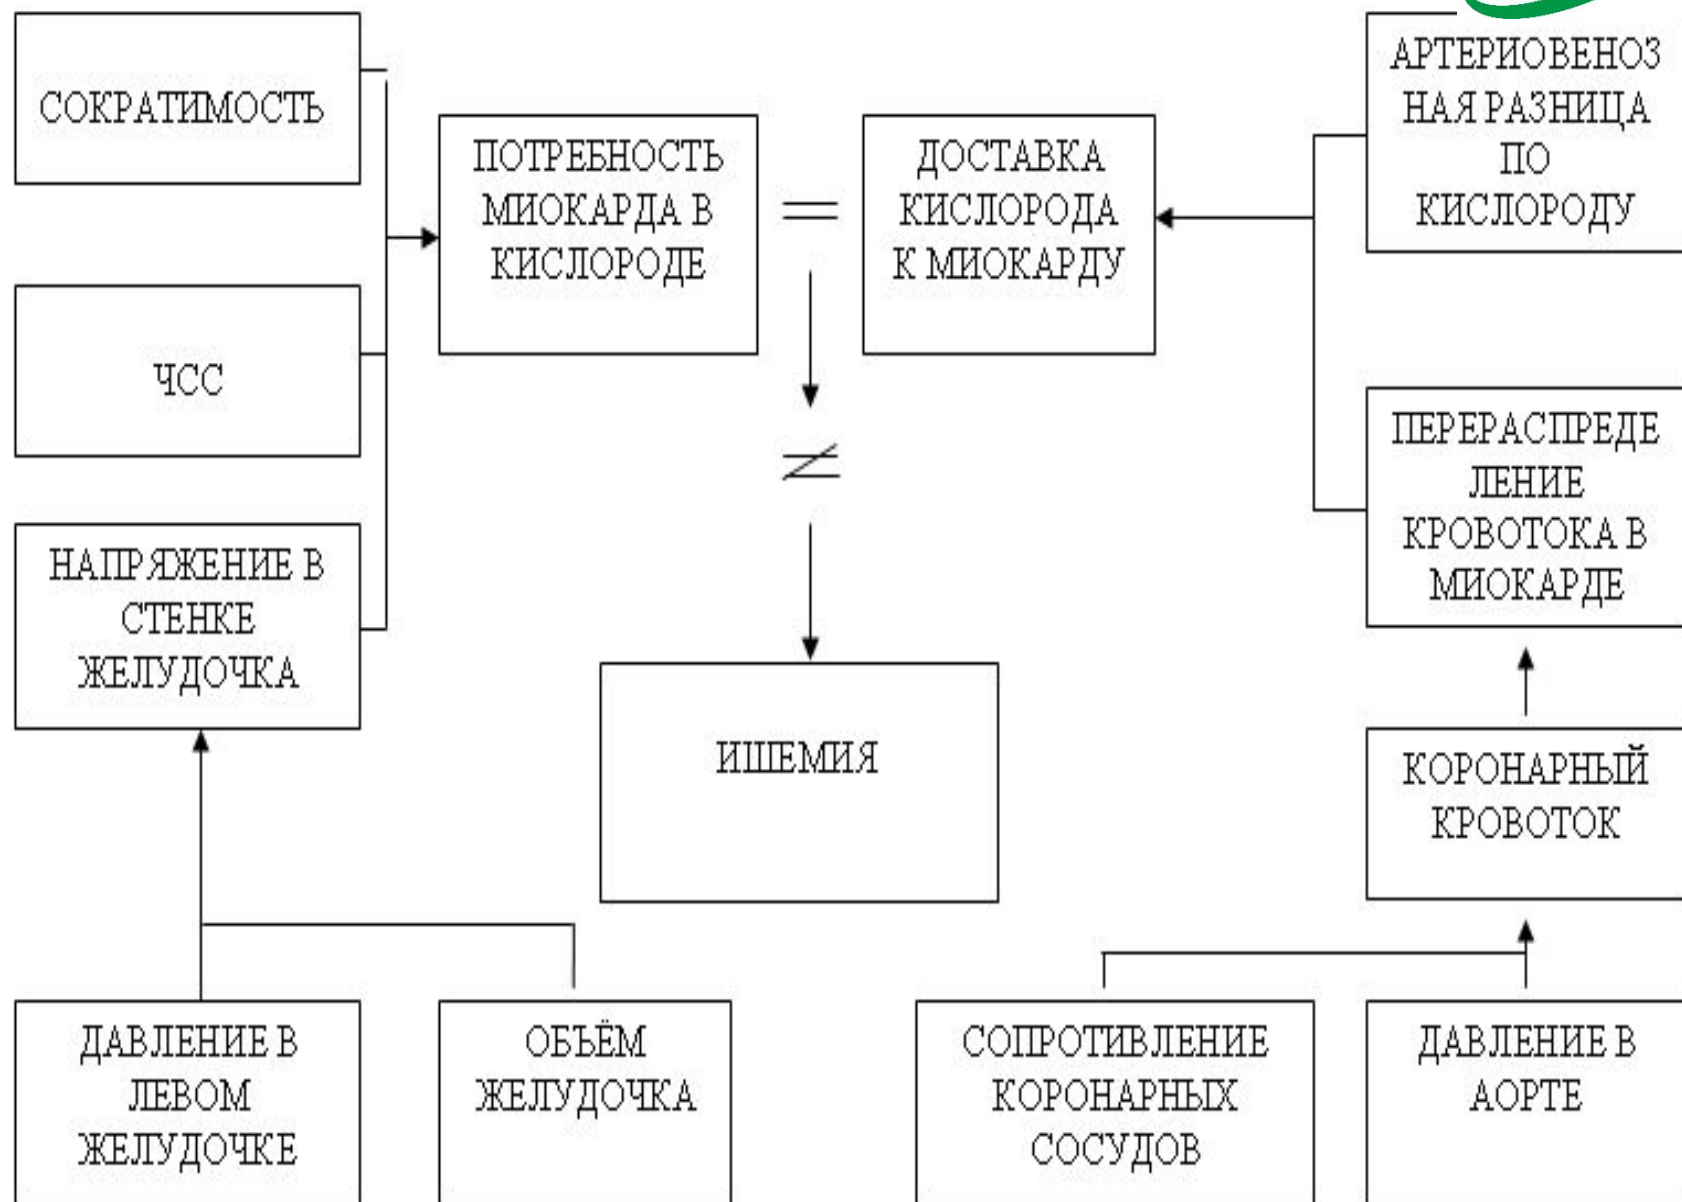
СОКРАТИМОСТЬ

ЧСС

НАПРЯЖЕНИЕ В СТЕНКЕ ЖЕЛУДОЧКА

ПОТРЕБНОСТЬ МИОКАРДА В КИСЛОРОДЕ

$=$

ДОСТАВКА КИСЛОРОДА К МИОКАРДУ

АРТЕРИОВЕНОЗНАЯ РАЗНИЦА ПО КИСЛОРОДУ

ПЕРЕРАСПРЕДЕЛЕНИЕ КРОВОТОКА В МИОКАРДЕ

$\neq$

ИШЕМИЯ

КОРОНАРНЫЙ КРОВОТОК

ДАВЛЕНИЕ В ЛЕВОМ ЖЕЛУДОЧКЕ

ОБЪЁМ ЖЕЛУДОЧКА

СОПРОТИВЛЕНИЕ КОРОНАРНЫХ СОСУДОВ

ДАВЛЕНИЕ В АОРТЕ